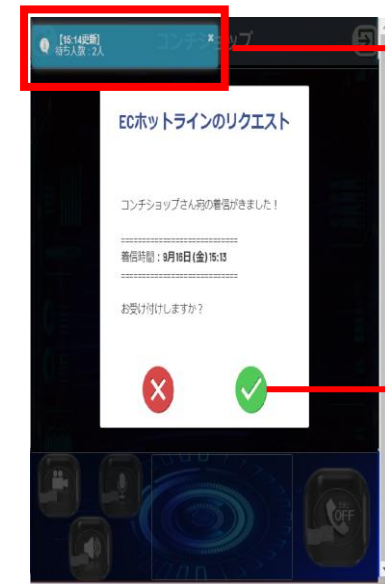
【15:14更新】
待ち人数：2人

コンチショップ

ECホットラインのリクエスト

コンチショップさん宛の着信がきました！

==========================
着信時間：9月16日(金)15:13
==========================

お受け付けしますか？

OFF